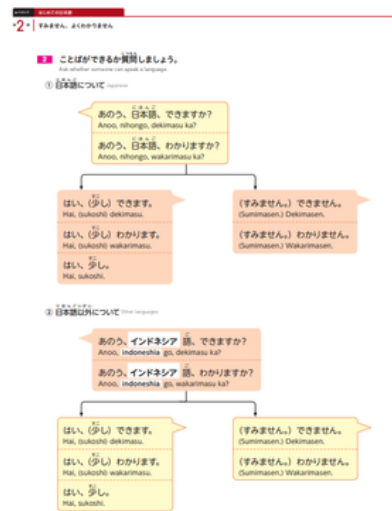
はじめての日本語

第2課 すみません、よくわかりません

2 ことばができるか質問しましょう。
Ask whether someone can speak a language.

① 日本語について Japanese

あのう、日本語、できますか?
Anoo, nihongo, dekimasu ka?

あのう、日本語、わかりますか?
Anoo, nihongo, wakarimasu ka?

はい、(少し) できます。
Hai, (sukoshi) dekimasu.

はい、(少し) わかります。
Hai, (sukoshi) wakarimasu.

はい、少し。
Hai, sukoshi.

(すみません。) できません。
(Sumimasen.) Dekimasen.

(すみません。) わかりません。
(Sumimasen.) Wakarimasen.

② 日本語以外について Other languages

あのう、インドネシア語、できますか?
Anoo, indoneshia go, dekimasu ka?

あのう、インドネシア語、わかりますか?
Anoo, indoneshia go, wakarimasu ka?

はい、(少し) できます。
Hai, (sukoshi) dekimasu.

はい、(少し) わかります。
Hai, (sukoshi) wakarimasu.

はい、少し。
Hai, sukoshi.

(すみません。) できません。
(Sumimasen.) Dekimasen.

(すみません。) わかりません。
(Sumimasen.) Wakarimasen.